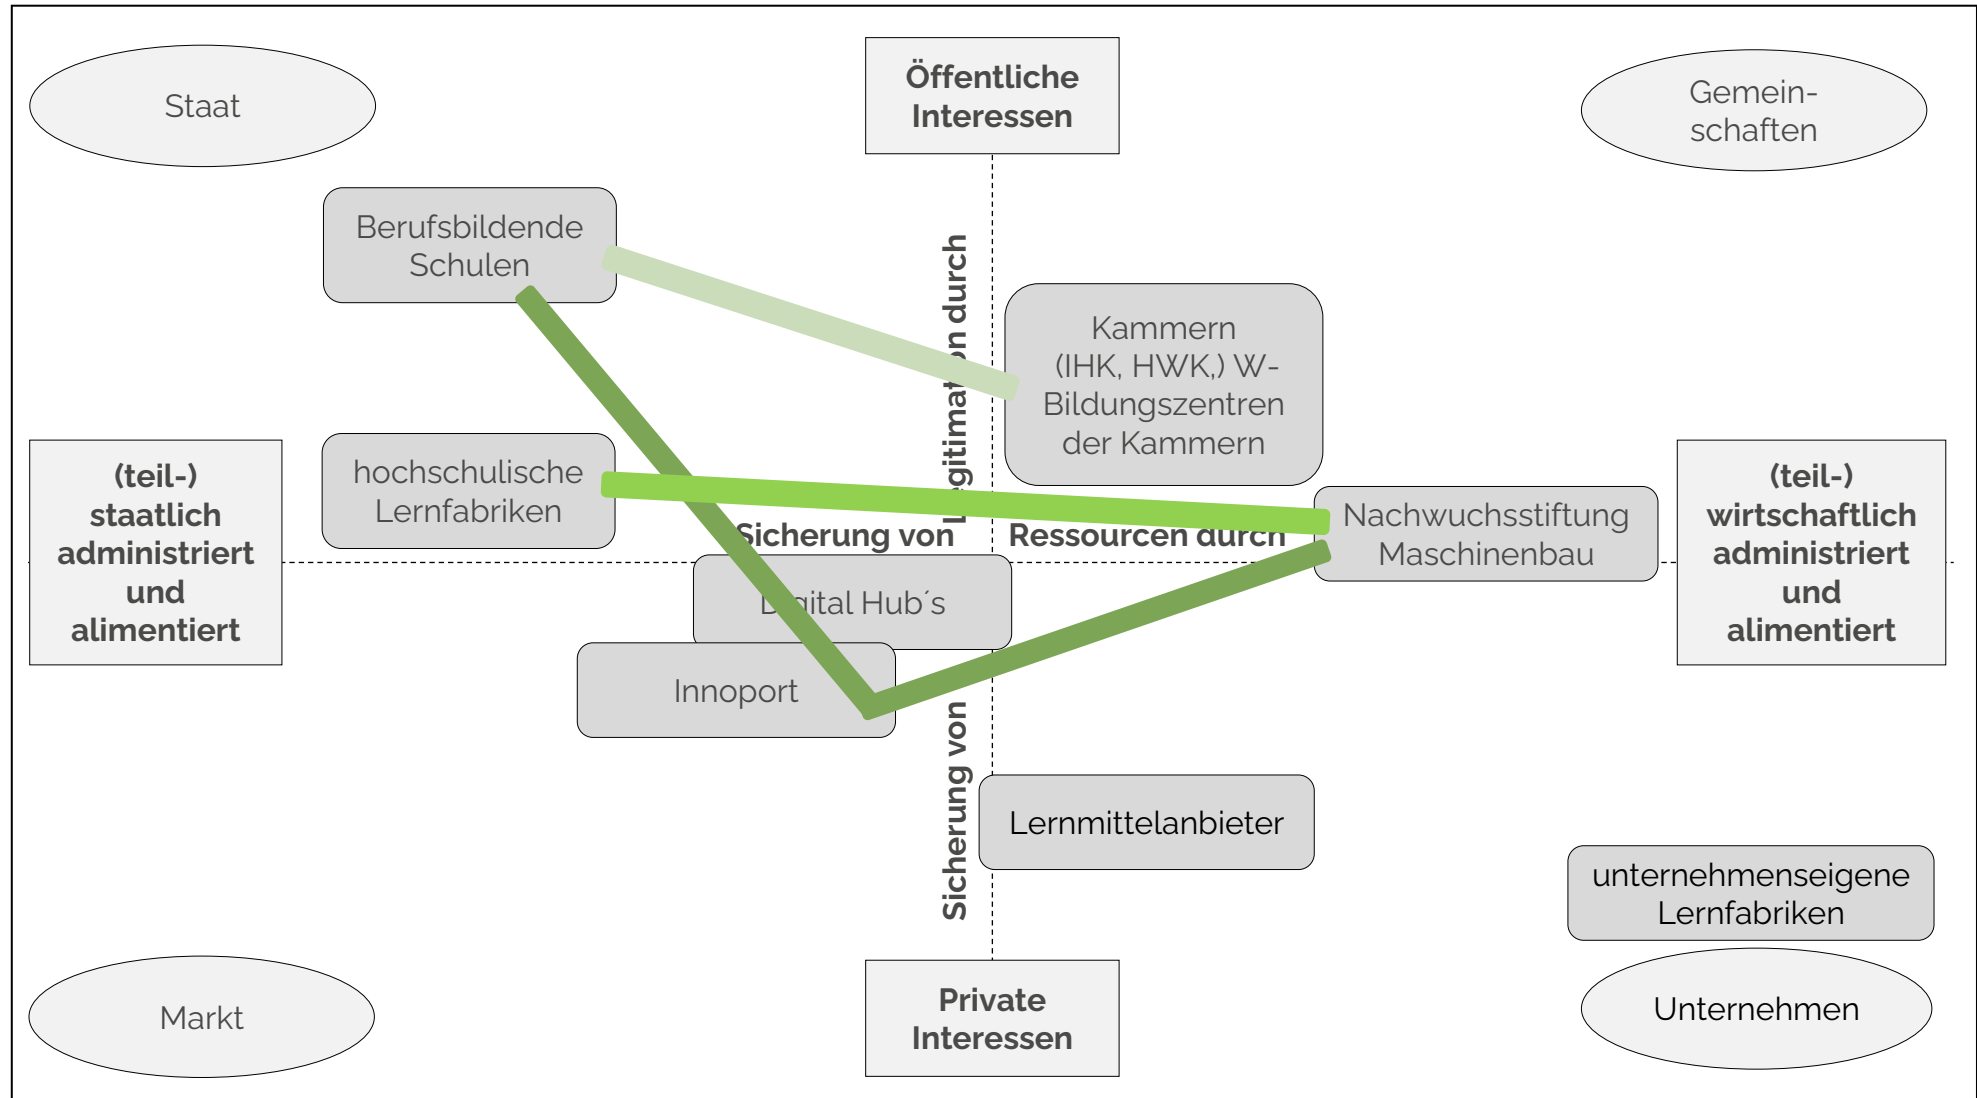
Staat

Öffentliche Interessen

Gemein-schaften

Berufsbildende Schulen

Legitimat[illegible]n durch

Kammern (IHK, HWK,) W-Bildungszentren der Kammern

(teil-) staatlich administriert und alimentiert

hochschulische Lernfabriken

Sicherung von

Ressourcen durch

Nachwuchsstiftung Maschinenbau

(teil-) wirtschaftlich administriert und alimentiert

D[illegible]ital Hub´s

Innoport

Sicherung von

Lernmittelanbieter

unternehmenseigene Lernfabriken

Markt

Private Interessen

Unternehmen